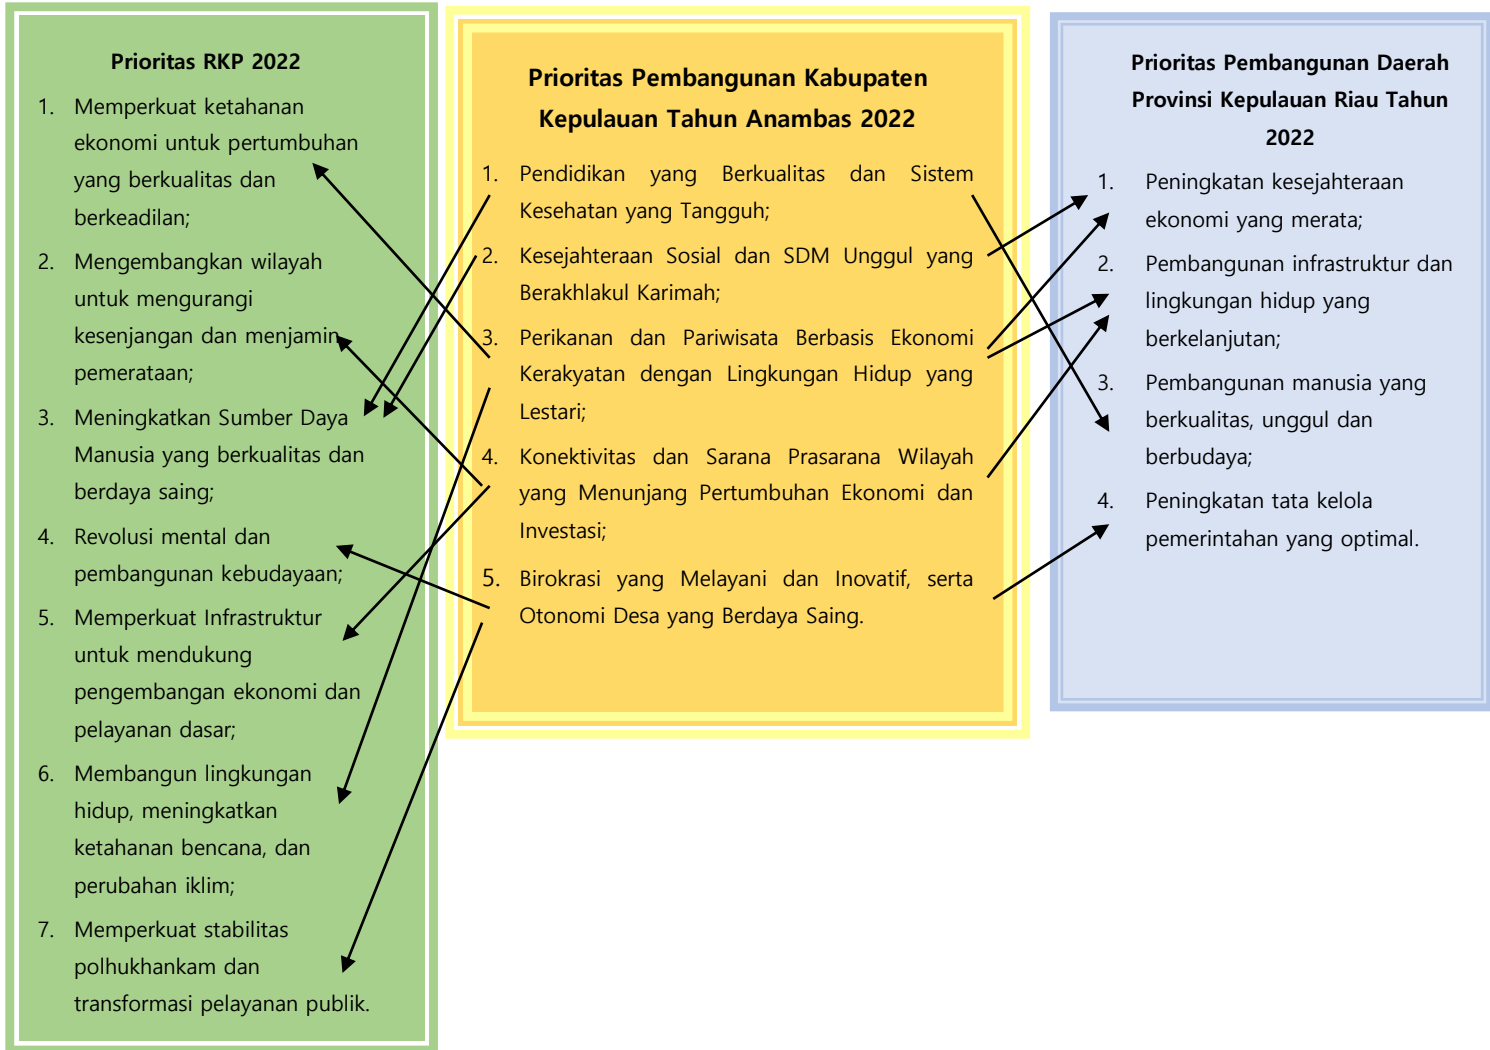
Prioritas RKP 2022

1. Memperkuat ketahanan ekonomi untuk pertumbuhan yang berkualitas dan berkeadilan;
2. Mengembangkan wilayah untuk mengurangi kesenjangan dan menjamin pemerataan;
3. Meningkatkan Sumber Daya Manusia yang berkualitas dan berdaya saing;
4. Revolusi mental dan pembangunan kebudayaan;
5. Memperkuat Infrastruktur untuk mendukung pengembangan ekonomi dan pelayanan dasar;
6. Membangun lingkungan hidup, meningkatkan ketahanan bencana, dan perubahan iklim;
7. Memperkuat stabilitas polhukhankam dan transformasi pelayanan publik.

Prioritas Pembangunan Kabupaten Kepulauan Tahun Anambas 2022

1. Pendidikan yang Berkualitas dan Sistem Kesehatan yang Tangguh;
2. Kesejahteraan Sosial dan SDM Unggul yang Berakhlakul Karimah;
3. Perikanan dan Pariwisata Berbasis Ekonomi Kerakyatan dengan Lingkungan Hidup yang Lestari;
4. Konektivitas dan Sarana Prasarana Wilayah yang Menunjang Pertumbuhan Ekonomi dan Investasi;
5. Birokrasi yang Melayani dan Inovatif, serta Otonomi Desa yang Berdaya Saing.

Prioritas Pembangunan Daerah Provinsi Kepulauan Riau Tahun 2022

1. Peningkatan kesejahteraan ekonomi yang merata;
2. Pembangunan infrastruktur dan lingkungan hidup yang berkelanjutan;
3. Pembangunan manusia yang berkualitas, unggul dan berbudaya;
4. Peningkatan tata kelola pemerintahan yang optimal.